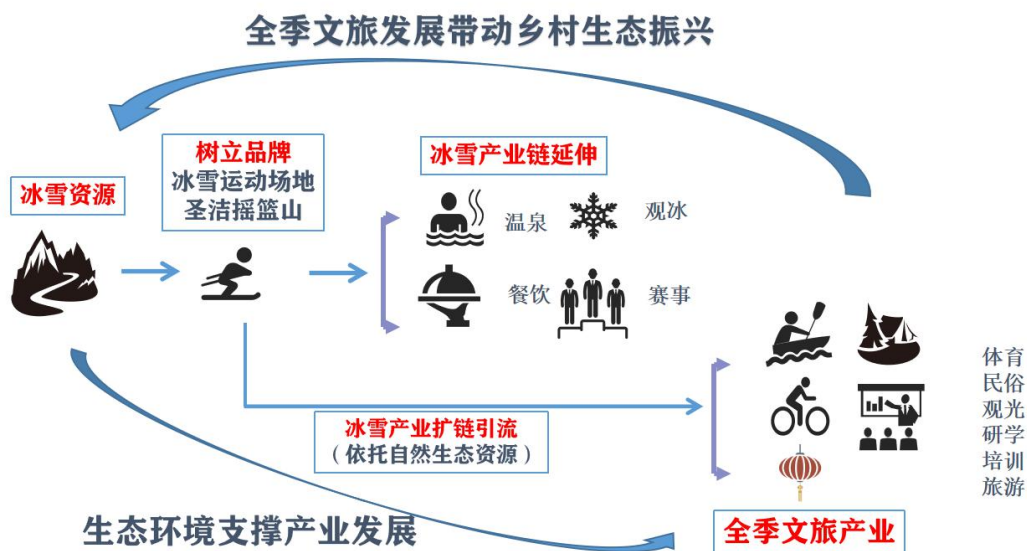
全季文旅发展带动乡村生态振兴

冰雪资源

树立品牌
冰雪运动场地
圣洁摇篮山

冰雪产业链延伸

温泉 观冰
餐饮 赛事

冰雪产业扩链引流
（依托自然生态资源）

体育
民俗
观光
研学
培训
旅游

生态环境支撑产业发展

全季文旅产业